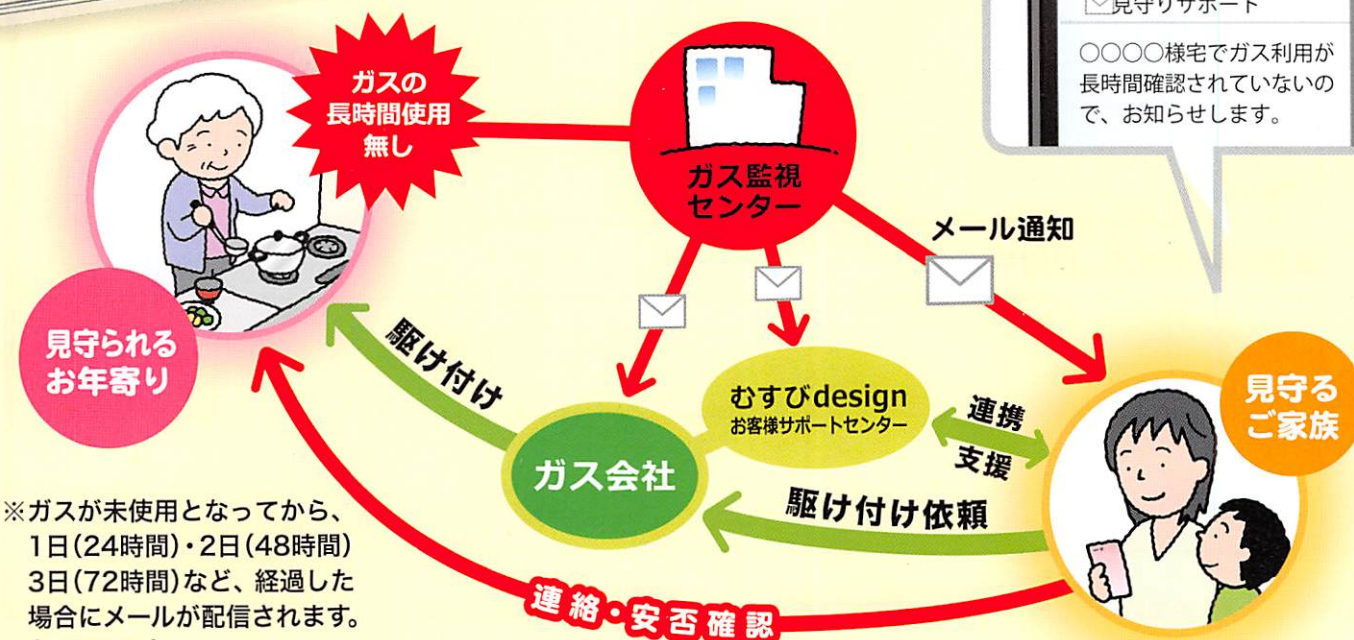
見守りサポート

○○○○様宅でガス利用が長時間確認されていないので、お知らせします。

ガスの長時間使用無し

ガス監視センター

メール通知

見守られるお年寄り

駆け付け

むすびdesign
お客様サポートセンター

連携

支援

見守るご家族

ガス会社

駆け付け依頼

※ガスが未使用となってから、1日(24時間)・2日(48時間)3日(72時間)など、経過した場合にメールが配信されます。

連絡・安否確認